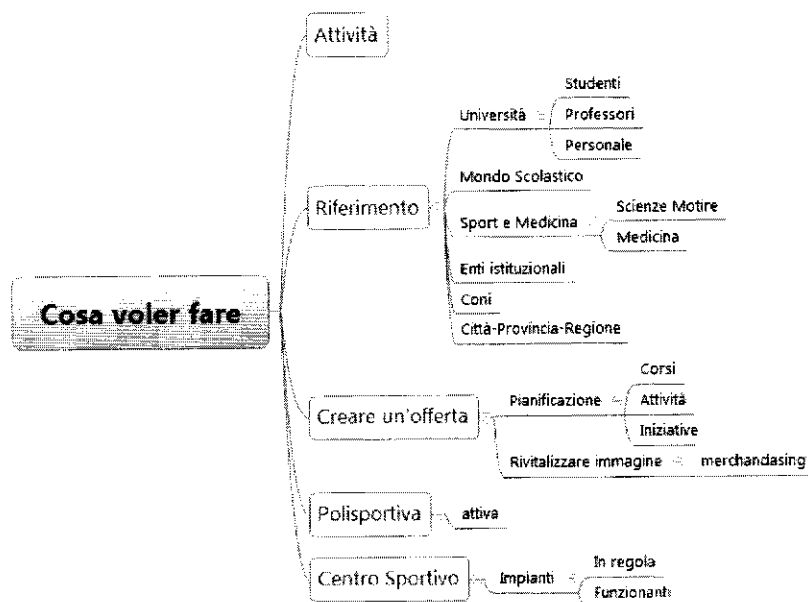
Cosa voler fare

Attività

Riferimento
Università
Studenti
Professori
Personale
Mondo Scolastico
Sport e Medicina
Scienze Motire
Medicina
Enti istituzionali
Coni
Città-Provincia-Regione

Creare un'offerta
Pianificazione
Corsi
Attività
Iniziative
Rivitalizzare immagine
merchandasing

Polisportiva
attiva

Centro Sportivo
Impianti
In regola
Funzionanti